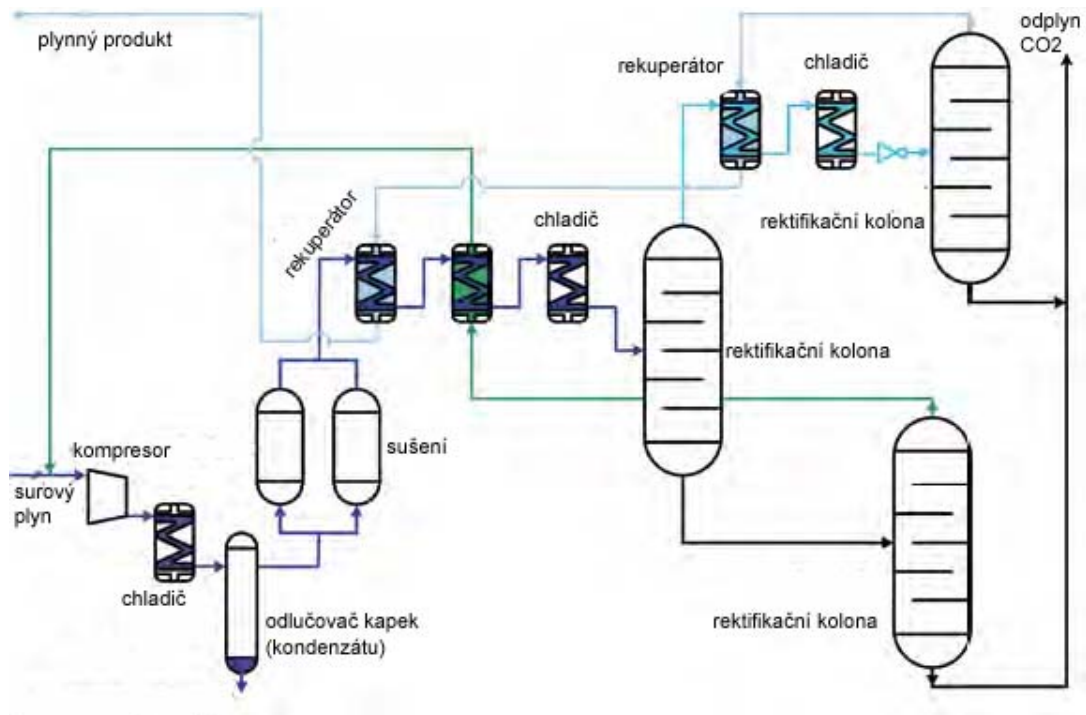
plynný produkt

odplyn CO2

rekuperátor

chladič

rektifikační kolona

rekuperátor

chladič

rektifikační kolona

kompresor

surový plyn

sušení

chladič

odlučovač kapek (kondenzátu)

rektifikační kolona